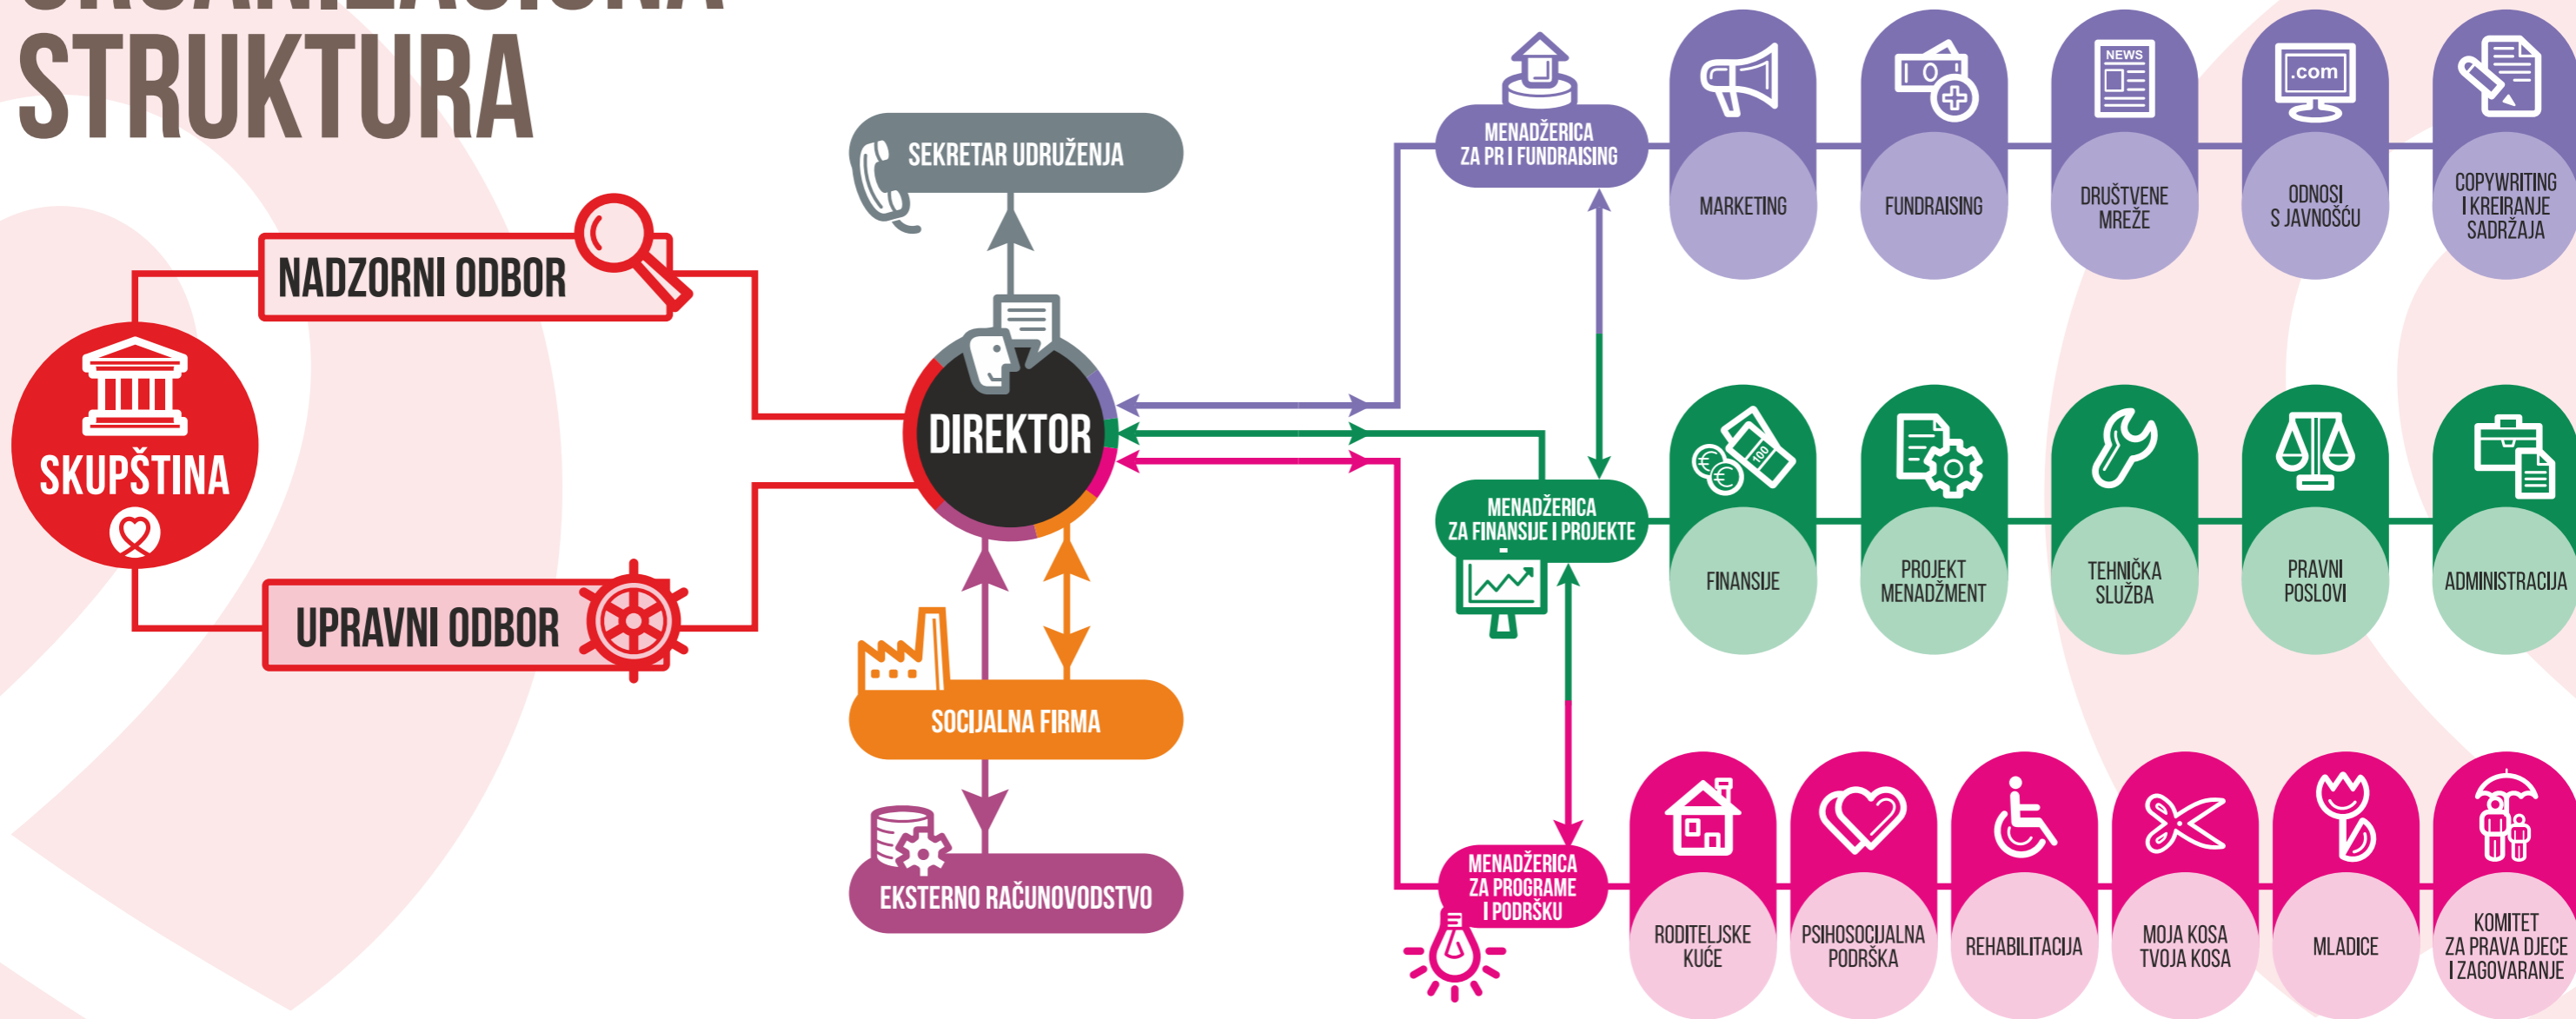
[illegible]
STRUKTURA

SKUPŠTINA

NADZORNI ODBOR

UPRAVNI ODBOR

SEKRETAR UDRUŽENJA

DIREKTOR

SOCIJALNA FIRMA

EKSTERNO RAČUNOVODSTVO

MENADŽERICA ZA PR I FUNDRAISING

MARKETING

FUNDRAISING

NEWS

DRUŠTVENE MREŽE

.com

ODNOSI S JAVNOŠĆU

COPYWRITING I KREIRANJE SADRŽAJA

MENADŽERICA ZA FINANSIJE I PROJEKTE

FINANSIJE

PROJEKT MENADŽMENT

TEHNIČKA SLUŽBA

PRAVNI POSLOVI

ADMINISTRACIJA

MENADŽERICA ZA PROGRAME I PODRŠKU

RODITELJSKE KUĆE

PSIHOSOCIJALNA PODRŠKA

REHABILITACIJA

MOJA KOSA TVOJA KOSA

MLADICE

KOMITET ZA PRAVA DJECE I ZAGOVARANJE